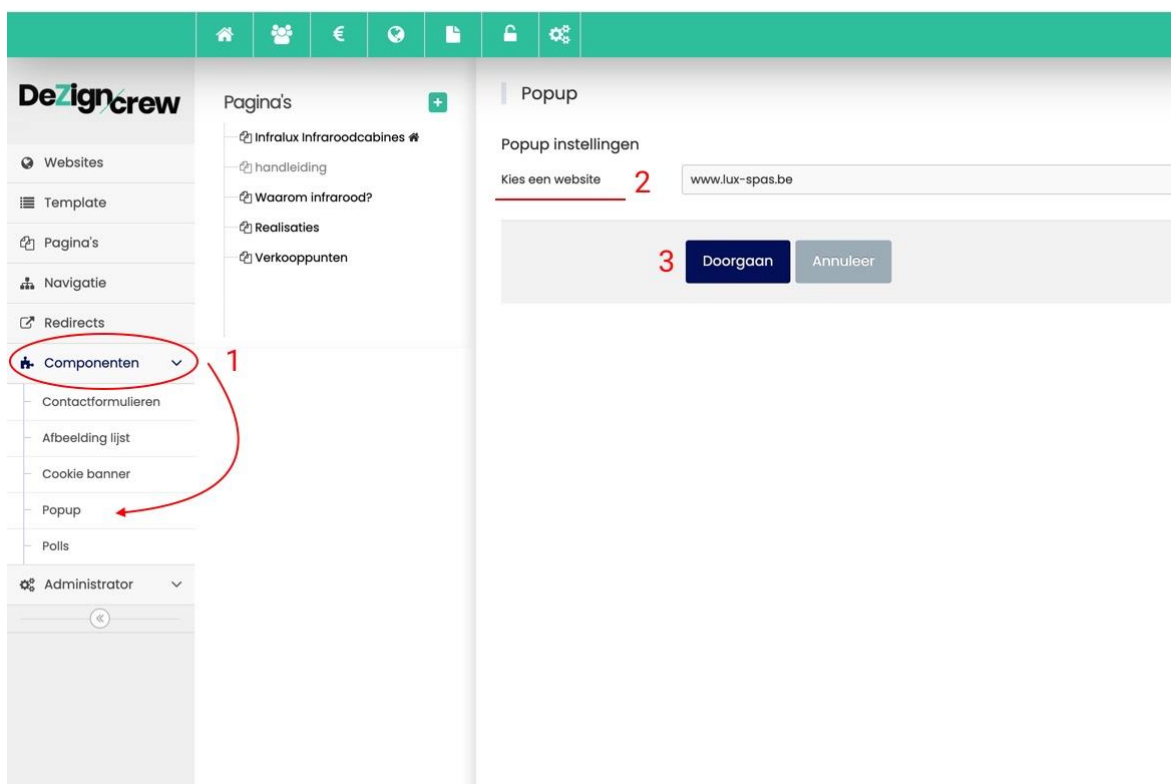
€

DeZigncrew

Websites
Template
Pagina's
Navigatie
Redirects
Componenten
Contactformulieren
Afbeelding lijst
Cookie banner
Popup
Polls
Administrator

1

Pagina's
Infralux Infraroodcabines
handleiding
Waarom infrarood?
Realisaties
Verkooppunten

Popup

Popup instellingen

Kies een website 2 www.lux-spas.be

3 Doorgaan Annuleer